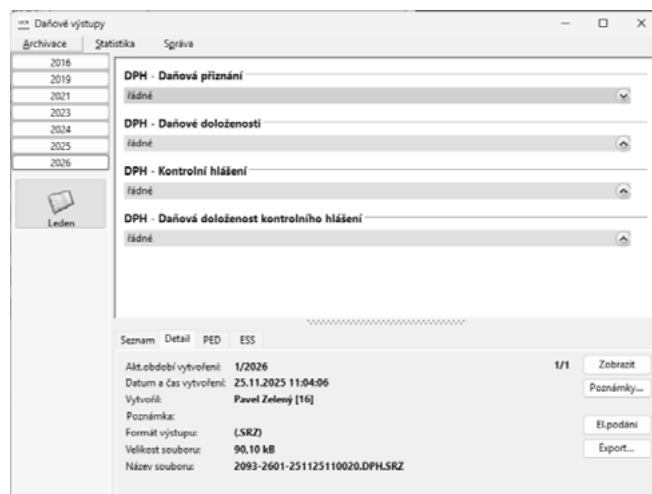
Daňové výstupy

Archivace | Statistika | Správa

2016
2019
2021
2023
2024
2025
2026

Leden

DPH - Daňová přiznání
řádné

DPH - Daňové doloženosti
řádné

DPH - Kontrolní hlášení
řádné

DPH - Daňová doloženost kontrolního hlášení
řádné

Seznam | Detail | PED | ESS

Akt.období vytvoření: 1/2026
Datum a čas vytvoření: 25.11.2025 11:04:06
Vytvořil: Pavel Zelený [16]
Poznámka:
Formát výstupu: (.SRZ)
Velikost souboru: 90,10 kB
Název souboru: 2093-2601-251125110020.DPH.SRZ

1/1

Zobrazit
Poznámky...
El.podání
Export...